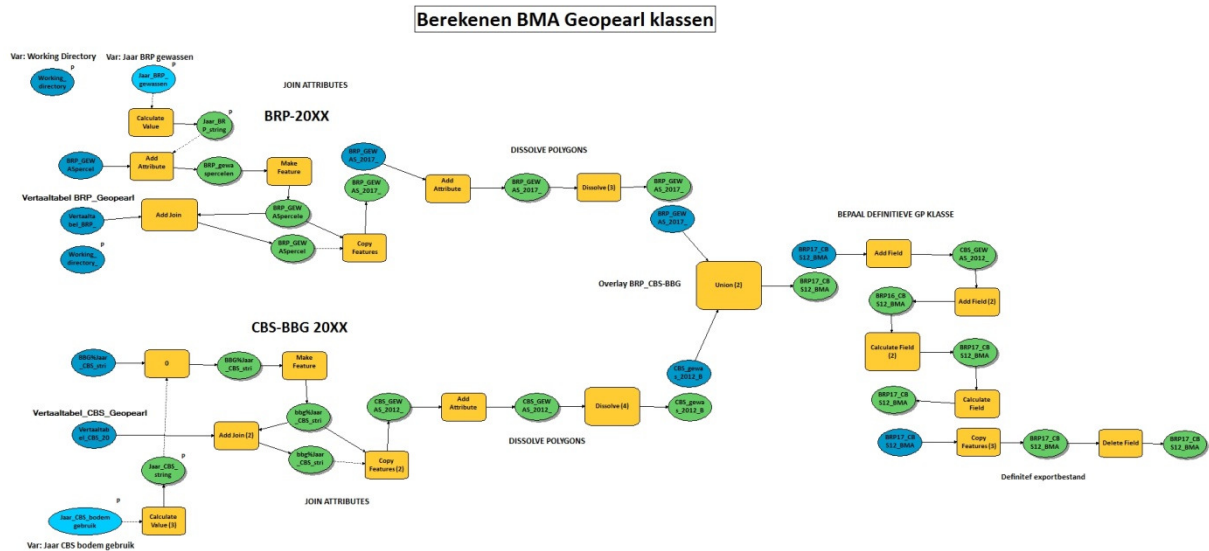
Berekenen BMA Geopearl klassen

Var: Working Directory

Working_directory P

Var: Jaar BRP gewassen

Jaar_BRP_gewassen P

JOIN ATTRIBUTES

BRP-20XX

Calculate Value

Jaar_BRP_string P

BRP_GEWASpercel

Add Attribute

BRP_gewaspercelen

Make Feature

Vertaaltabel BRP_Geopearl

Vertaaltabel_BRP_

Add Join

BRP_GEWASpercele

BRP_GEWASpercel

Copy Features

Working_directory_ P

BRP_GEWAS_2017_

BRP_GEWAS_2017_

Add Attribute

BRP_GEWAS_2017_

DISSOLVE POLYGONS

Dissolve (3)

BRP_GEWAS_2017_

BRP_GEWAS_2017_

BEPAAL DEFINITIEVE GP KLASSE

BRP17_CBS12_BMA

Add Field

CBS_GEWAS_2012_

Overlay BRP_CBS-BBG

Union (2)

BRP17_CBS12_BMA

BRP16_CBS12_BMA

Add Field (2)

Calculate Field (2)

BRP17_CBS12_BMA

BRP17_CBS12_BMA

Calculate Field

BRP17_CBS12_BMA

Copy Features (3)

BRP17_CBS12_BMA

Delete Field

BRP17_CBS12_BMA

Definitef exportbestand

CBS-BBG 20XX

BBG%Jaar_CBS_stri

0

BBG%Jaar_CBS_stri

Make Feature

Vertaaltabel_CBS_Geopearl

Vertaaltabel_CBS_20

Add Join (2)

bbg%Jaar_CBS_stri

bbg%Jaar_CBS_stri

Copy Features (2)

CBS_GEWAS_2012_

Add Attribute

CBS_GEWAS_2012_

Dissolve (4)

CBS_gewas_2012_B

CBS_gewas_2012_B

DISSOLVE POLYGONS

Jaar_CBS_string P

JOIN ATTRIBUTES

Jaar_CBS_bodemgebruik P

Calculate Value (3)

Var: Jaar CBS bodem gebruik